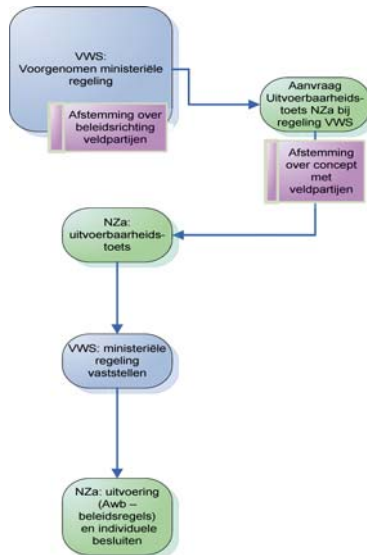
VWS: Voorgenomen ministeriële regeling

Afstemming over beleidsrichting veldpartijen

Aanvraag Uitvoerbaarheidstoets NZa bij regeling VWS

Afstemming over concept met veldpartijen

NZa: uitvoerbaarheidstoets

VWS: ministeriële regeling vaststellen

NZa: uitvoering (Awb – beleidsregels) en individuele besluiten